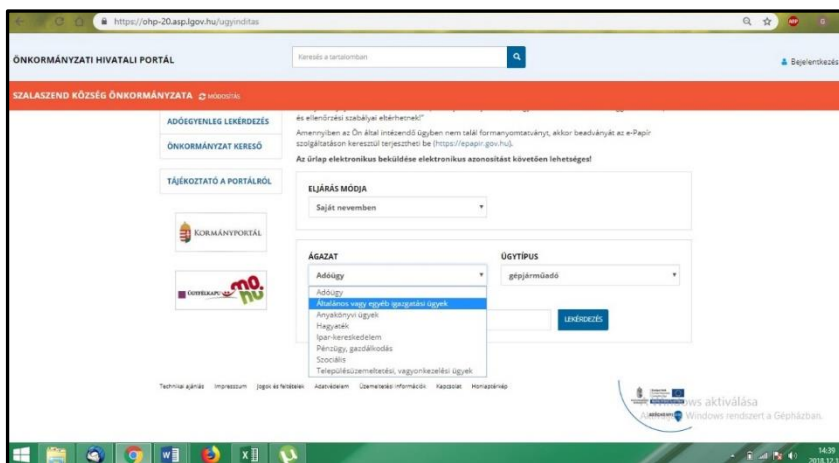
https://ohp-20.asp.lgov.hu/ugyinditas

ÖNKORMÁNYZATI HIVATALI PORTÁL

Keresés a tartalomban

Bejelentkezés

SZALASZEND KÖZSÉG ÖNKORMÁNYZATA MÓDOSÍTÁS

ADÓEGYENLEG LEKÉRDEZÉS

ÖNKORMÁNYZAT KERESŐ

TÁJÉKOZTATÓ A PORTÁLRÓL

KORMÁNYPORTÁL

ÜGYFÉLKAPU mo.hu

és ellenőrzési szabályai eltérhetnek!"

Amennyiben az Ön által intézendő ügyben nem talál formanyomtatványt, akkor beadványát az e-Papír szolgáltatáson keresztül terjesztheti be (https://epapir.gov.hu).

Az űrlap elektronikus beküldése elektronikus azonosítást követően lehetséges!

ELJÁRÁS MÓDJA

Saját nevemben

ÁGAZAT

Adóügy

Adóügy
Általános vagy egyéb igazgatási ügyek
Anyakönyvi ügyek
Hagyaték
Ipar-kereskedelem
Pénzügy, gazdálkodás
Szociális
Településüzemeltetési, vagyonkezelési ügyek

ÜGYTÍPUS

gépjárműadó

LEKÉRDEZÉS

Technikai ajánlás Impresszum Jogok és feltételek Adatvédelem Üzemeltetési információk Kapcsolat Honlaptérkép

ows aktiválása
Windows rendszert a Gépházban.

14:39
2018.12.1